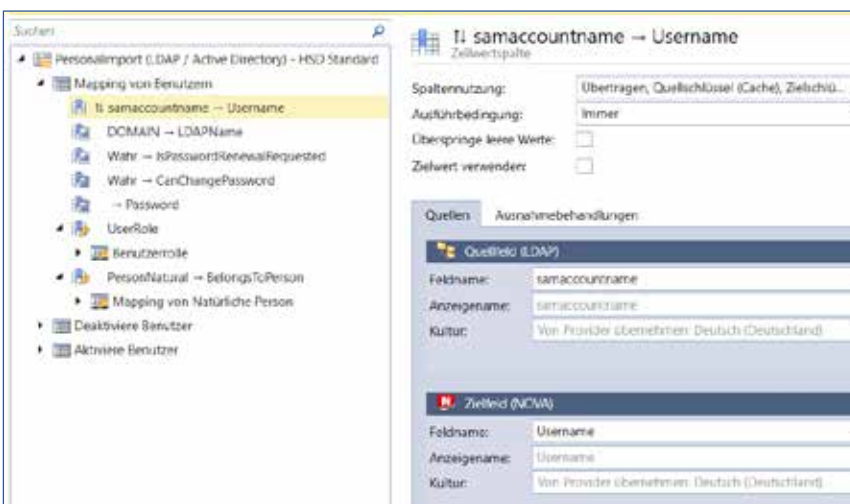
Suchen

Personalimport (LDAP / Active Directory) - HSD Standard
Mapping von Benutzern
⇅ samaccountname → Username
DOMAIN → LDAPName
Wahr → IsPasswordRenewalRequested
Wahr → CanChangePassword
→ Password
UserRole
Benutzerrolle
PersonNatural → BelongsToPerson
Mapping von Natürliche Person
Deaktiviere Benutzer
Aktiviere Benutzer

⇅ samaccountname → Username
Zeilwertspalte

Spaltennutzung: Übertragen, Quellschlüssel (Cache), Zielschü...
Ausführbedingung: Immer
Überspringe leere Werte:
Zielwert verwenden:

Quellen | Ausnahmebehandlungen

Quellfeld (LDAP)
Feldname: samaccountname
Anzeigename: samaccountname
Kultur: Von Provider übernehmen: Deutsch (Deutschland)

Zielfeld (NOVA)
Feldname: Username
Anzeigename: Username
Kultur: Von Provider übernehmen: Deutsch (Deutschland)